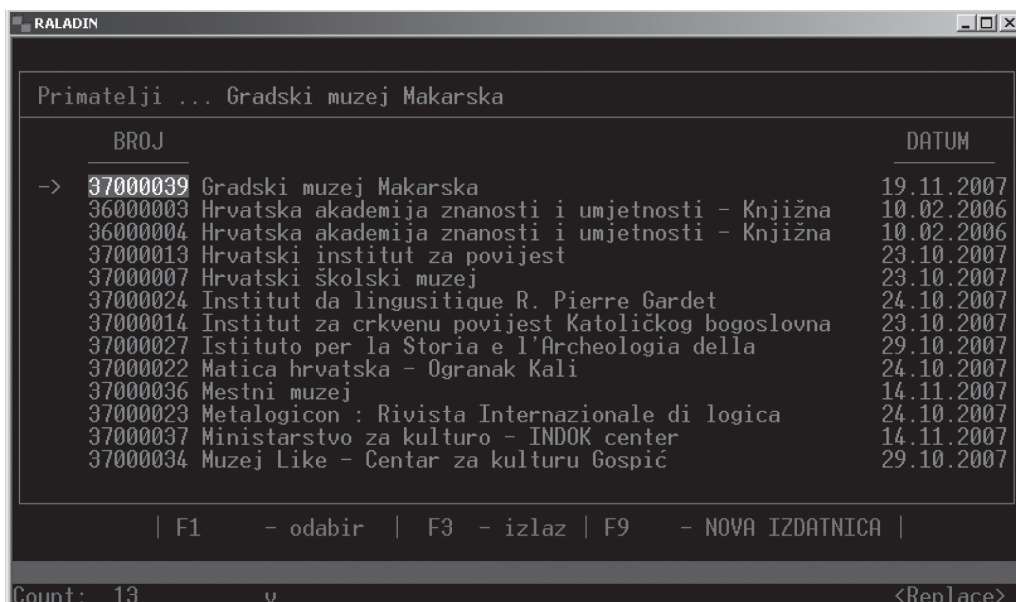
RALADIN

Primatelji ... Gradski muzej Makarska

| | BROJ | | DATUM |
|---|---|---|---|
| -> | 37000039 | Gradski muzej Makarska | 19.11.2007 |
| | 36000003 | Hrvatska akademija znanosti i umjetnosti - Knjižna | 10.02.2006 |
| | 36000004 | Hrvatska akademija znanosti i umjetnosti - Knjižna | 10.02.2006 |
| | 37000013 | Hrvatski institut za povijest | 23.10.2007 |
| | 37000007 | Hrvatski školski muzej | 23.10.2007 |
| | 37000024 | Institut da lingusitique R. Pierre Gardet | 24.10.2007 |
| | 37000014 | Institut za crkvenu povijest Katoličkog bogoslovna | 23.10.2007 |
| | 37000027 | Istituto per la Storia e l'Archeologia della | 29.10.2007 |
| | 37000022 | Matica hrvatska - Ogranak Kali | 24.10.2007 |
| | 37000036 | Mestni muzej | 14.11.2007 |
| | 37000023 | Metalogicon : Rivista Internazionale di logica | 24.10.2007 |
| | 37000037 | Ministarstvo za kulturo - INDOK center | 14.11.2007 |
| | 37000034 | Muzej Like - Centar za kulturu Gospić | 29.10.2007 |

| F1 - odabir | F3 - izlaz | F9 - NOVA IZDATNICA |

Count: 13 v <Replace>